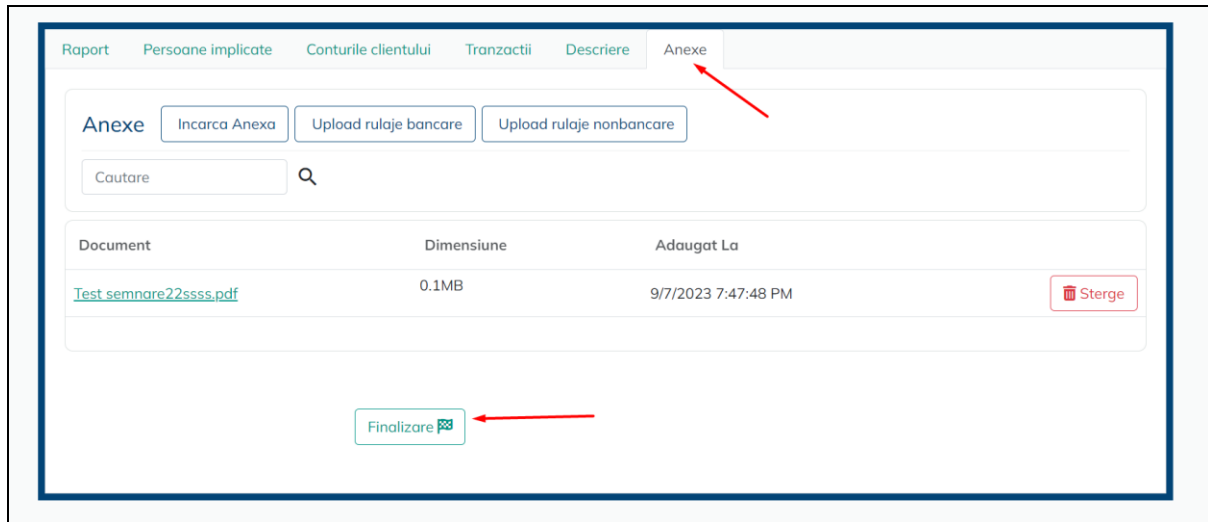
Raport Persoane implicate Conturile clientului Tranzactii Descriere Anexe

Anexe Incarca Anexa Upload rulaje bancare Upload rulaje nonbancare

Cautare

| Document | Dimensiune | Adaugat La | |
|---|---|---|---|
| Test semnare22ssss.pdf | 0.1MB | 9/7/2023 7:47:48 PM | Sterge |

Finalizare